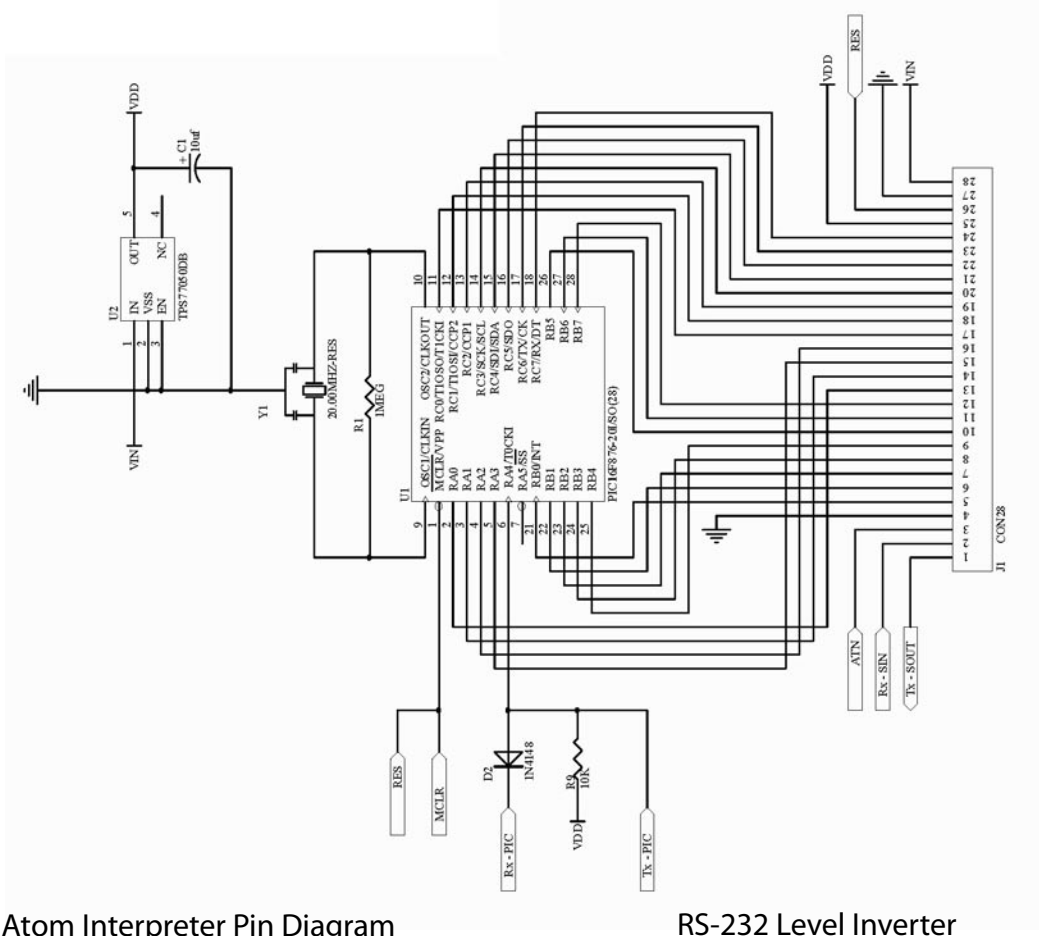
VDD
C1
10uf
5
4
OUT
NC
U2
IN
VSS
EN
1
2
3
TPS77050DB
VIN
Y1
20.00MHZ-RES
R1
1MEG
10
11
12
13
14
15
16
17
18
26
27
28
OSC2/CLKOUT
RC0/T1OSO/T1CKI
RC1/T1OSI/CCP2
RC2/CCP1
RC3/SCK/SCL
RC4/SDI/SDA
RC5/SDO
RC6/TX/CK
RC7/RX/DT
RB5
RB6
RB7
OSC1/CLKIN
MCLR/VPP
RA0
RA1
RA2
RA3
RA4/T0CKI
RA5/SS
RB0/INT
RB1
RB2
RB3
RB4
PIC16F876-20I/SO(28)
U1
9
1
2
3
4
5
6
7
21
22
23
24
25
VDD
RES
VIN
28
27
26
25
24
23
22
21
20
19
18
17
16
15
14
13
12
11
10
9
8
7
6
5
4
3
2
1
CON28
J1
ATN
Rx - SIN
Tx - SOUT
RES
MCLR
D2
IN4148
Rx - PIC
R9
10K
VDD
Tx - PIC
Atom Interpreter Pin Diagram
RS-232 Level Inverter